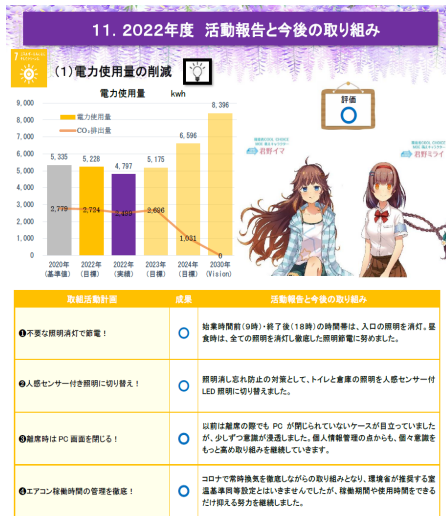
11. 2022年度　活動報告と今後の取り組み

7 エネルギーをみんなに そしてクリーンに

（1）電力使用量の削減

電力使用量　kwh

電力使用量
CO₂排出量

| | 2020年（基準値） | 2022年（目標） | 2022年（実績） | 2023年（目標） | 2024年（目標） | 2030年（Vision） |
|---|---|---|---|---|---|---|
| 電力使用量 | 5,335 | 5,228 | 4,797 | 5,175 | 6,596 | 8,396 |
| CO₂排出量 | 2,779 | 2,734 | 2,409 | 2,696 | 1,031 | 0 |

9,000
8,000
7,000
6,000
5,000
4,000
3,000
2,000
1,000
0

評価
○

岩野イマ
岩野ミライ

| 取組活動計画 | 成果 | 活動報告と今後の取り組み |
|---|---|---|
| ❶不要な照明消灯で節電！ | ○ | 始業時間前（9時）・終了後（18時）の時間帯は、入口の照明を消灯。昼食時は、全ての照明を消灯し徹底した照明節電に努めました。 |
| ❷人感センサー付き照明に切り替え！ | ○ | 照明消し忘れ防止の対策として、トイレと倉庫の照明を人感センサー付LED 照明に切り替えました。 |
| ❸離席時は PC 画面を閉じる！ | ○ | 以前は離席の際でも PC が閉じられていないケースが目立っていましたが、少しずつ意識が浸透しました。個人情報管理の点からも、個々意識をもっと高め取り組みを継続していきます。 |
| ❹エアコン稼働時間の管理を徹底！ | ○ | コロナで常時換気を徹底しながらの取り組みとなり、環境省が推奨する室温基準同等設定とはいきませんでしたが、稼働期間や使用時間をできるだけ抑える努力を継続しました。 |